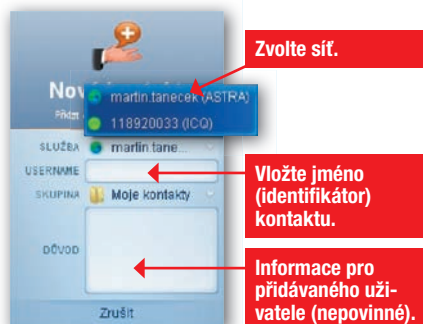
Zvolte síť.

Nov

martin.tanecek (ASTRA)
118920033 (ICQ)

Přidn

SLUŽBA martin.tane...
USERNAME
SKUPINA Moje kontakty

DŮVOD

Zrušit

Vložte jméno (identifikátor) kontaktu.

Informace pro přidávaného uživatele (nepovinné).